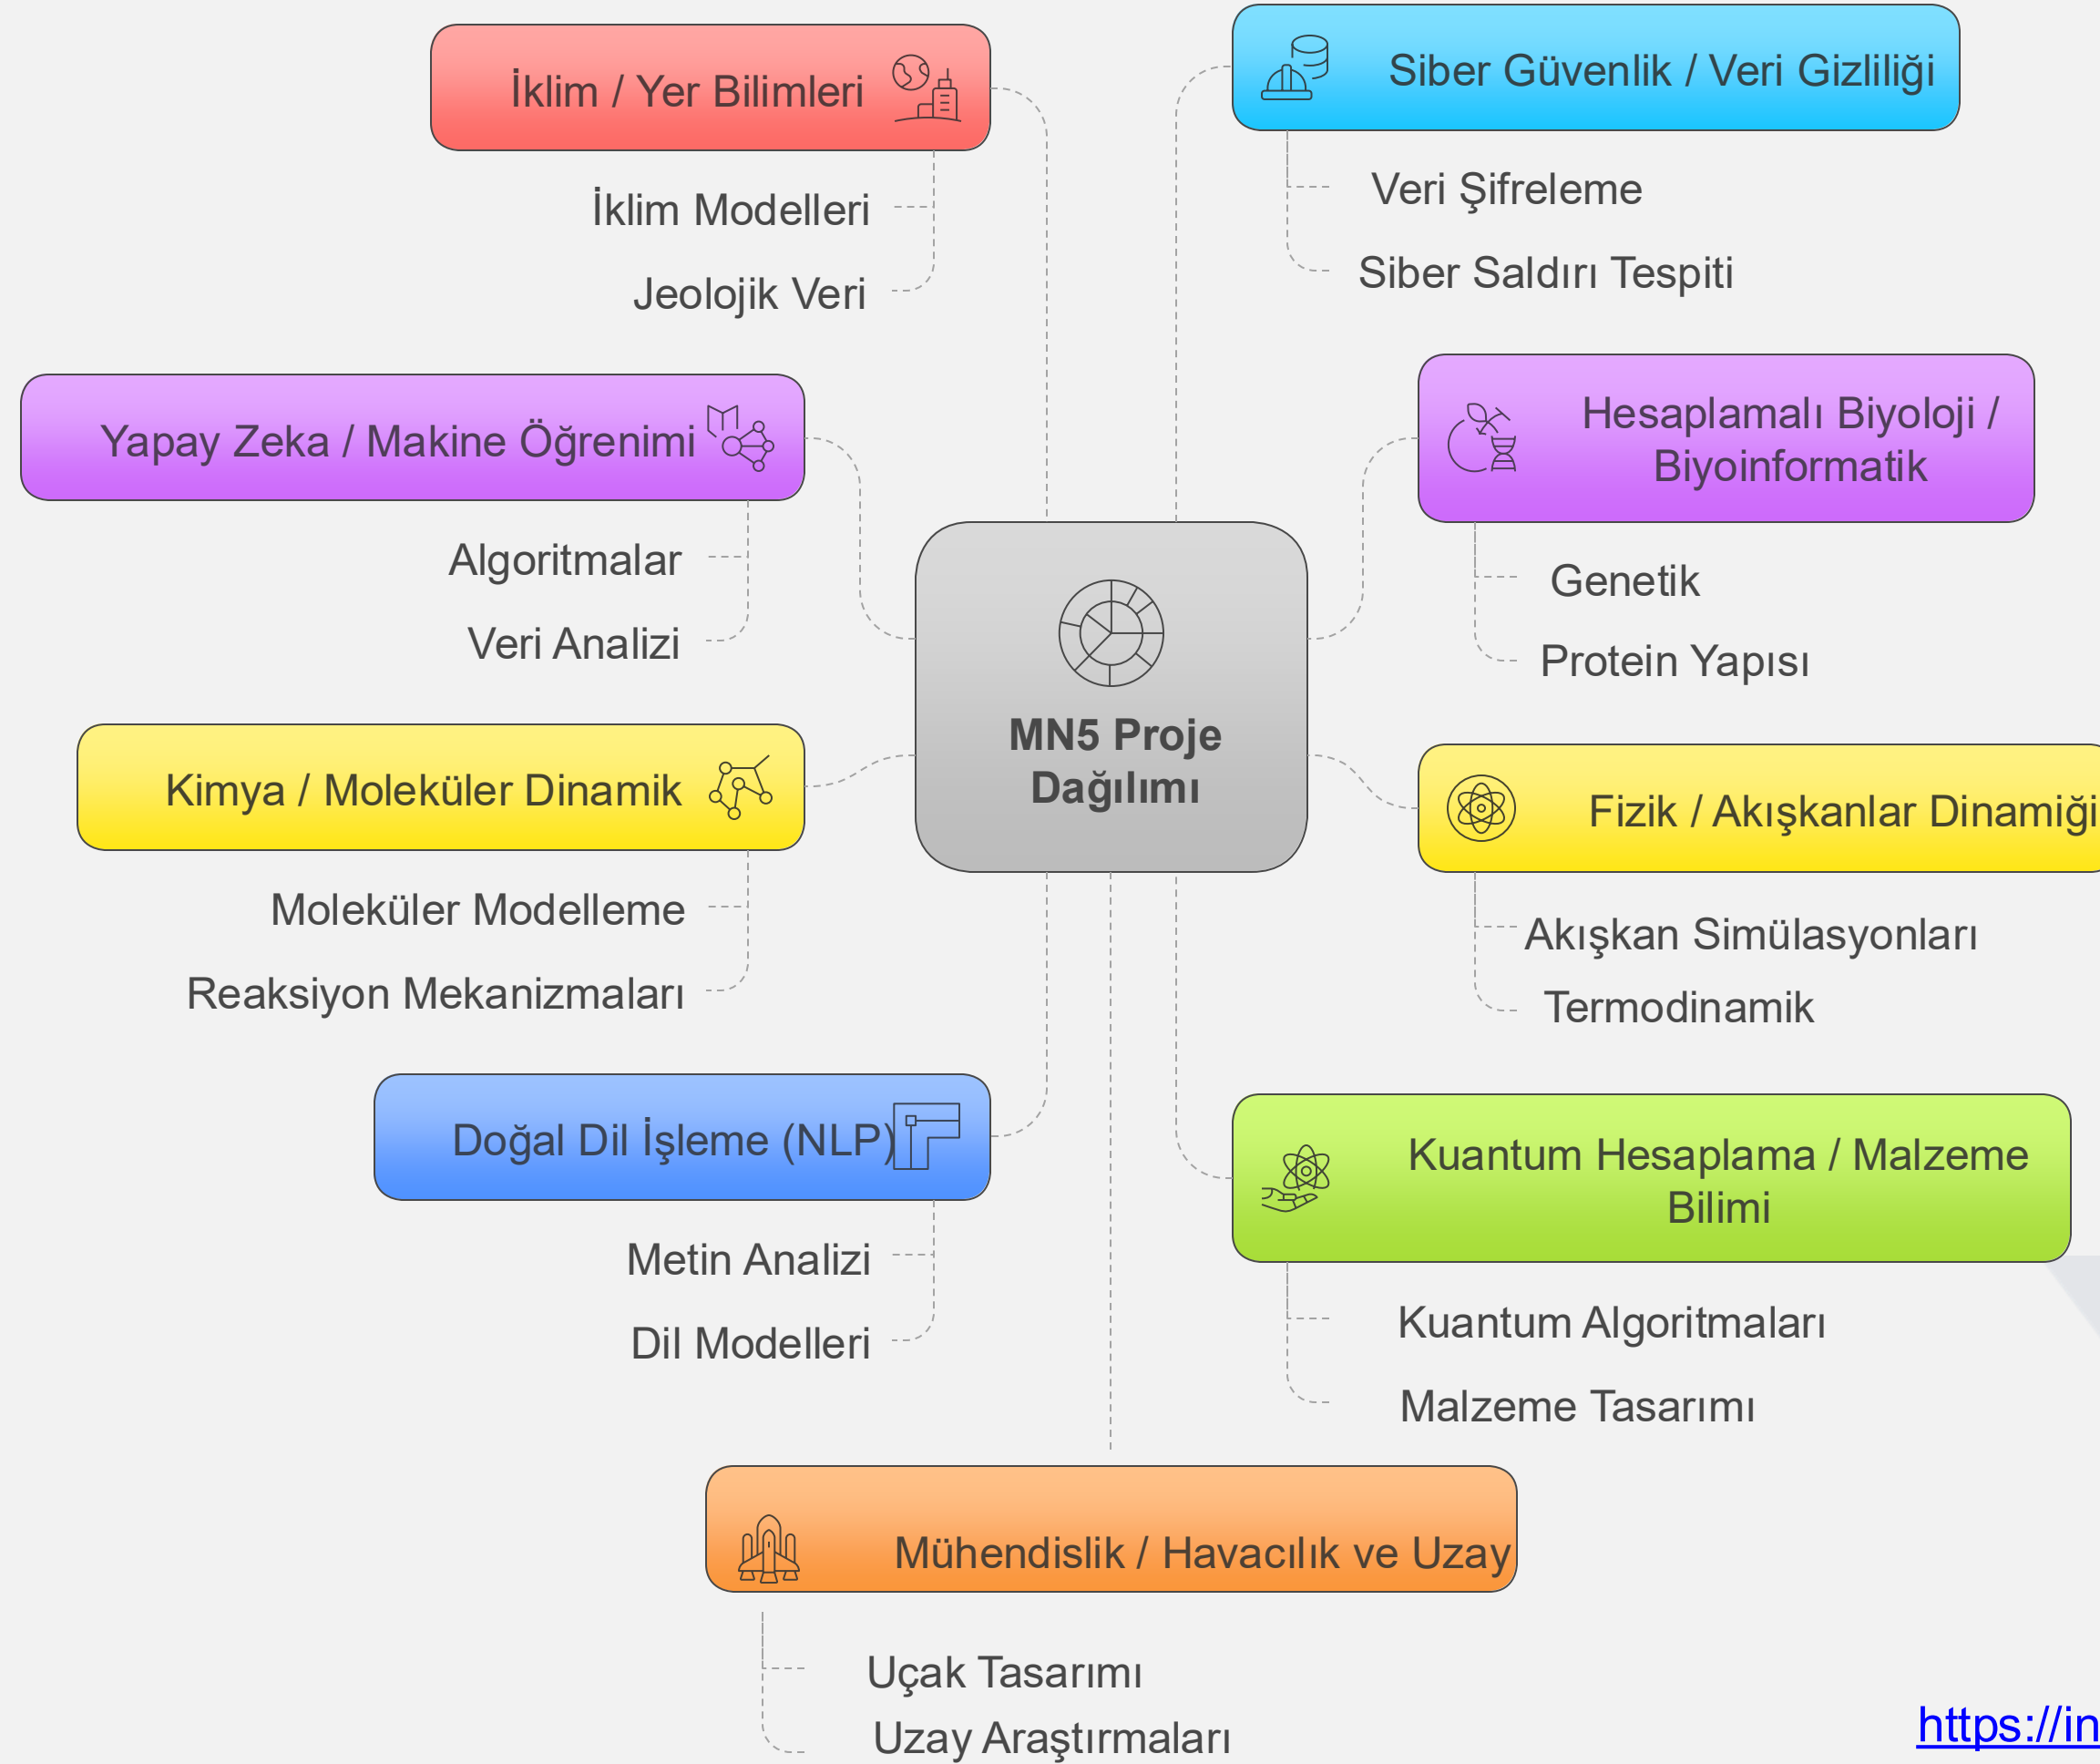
MN5 Proje Dağılımı

İklim / Yer Bilimleri

İklim Modelleri

Jeolojik Veri

Yapay Zeka / Makine Öğrenimi

Algoritmalar

Veri Analizi

Kimya / Moleküler Dinamik

Moleküler Modelleme

Reaksiyon Mekanizmaları

Doğal Dil İşleme (NLP)

Metin Analizi

Dil Modelleri

Siber Güvenlik / Veri Gizliliği

Veri Şifreleme

Siber Saldırı Tespiti

Hesaplamalı Biyoloji / Biyoinformatik

Genetik

Protein Yapısı

Fizik / Akışkanlar Dinamiği

Akışkan Simülasyonları

Termodinamik

Kuantum Hesaplama / Malzeme Bilimi

Kuantum Algoritmaları

Malzeme Tasarımı

Mühendislik / Havacılık ve Uzay

Uçak Tasarımı

Uzay Araştırmaları

https://in